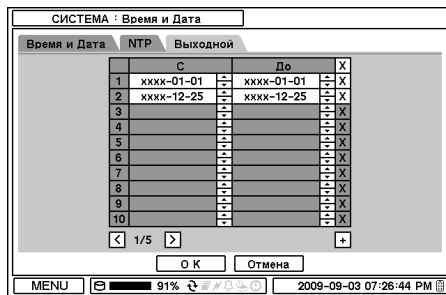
СИСТЕМА : Время и Дата

Время и Дата | NTP | Выходной

| | С | До | X |
|---|---|---|---|
| 1 | xxxx-01-01 | xxxx-01-01 | X |
| 2 | xxxx-12-25 | xxxx-12-25 | X |
| 3 | | | X |
| 4 | | | X |
| 5 | | | X |
| 6 | | | X |
| 7 | | | X |
| 8 | | | X |
| 9 | | | X |
| 10 | | | X |

< 1/5 > +

O K Отмена

MENU 91% 2009-09-03 07:26:44 PM